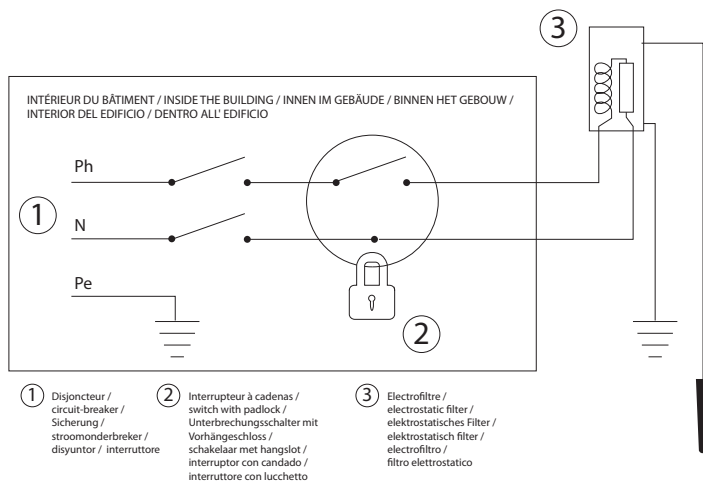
3

INTÉRIEUR DU BÂTIMENT / INSIDE THE BUILDING / INNEN IM GEBÄUDE / BINNEN HET GEBOUW / INTERIOR DEL EDIFICIO / DENTRO ALL' EDIFICIO

Ph

1

N

Pe

2

1 Disjoncteur / circuit-breaker / Sicherung / stroomonderbreker / disyuntor / interruttore

2 Interrupteur à cadenas / switch with padlock / Unterbrechungsschalter mit Vorhängeschloss / schakelaar met hangslot / interruptor con candado / interruttore con lucchetto

3 Electrofiltre / electrostatic filter / elektrostatisches Filter / elektrostatisch filter / electrofiltro / filtro elettrostatico